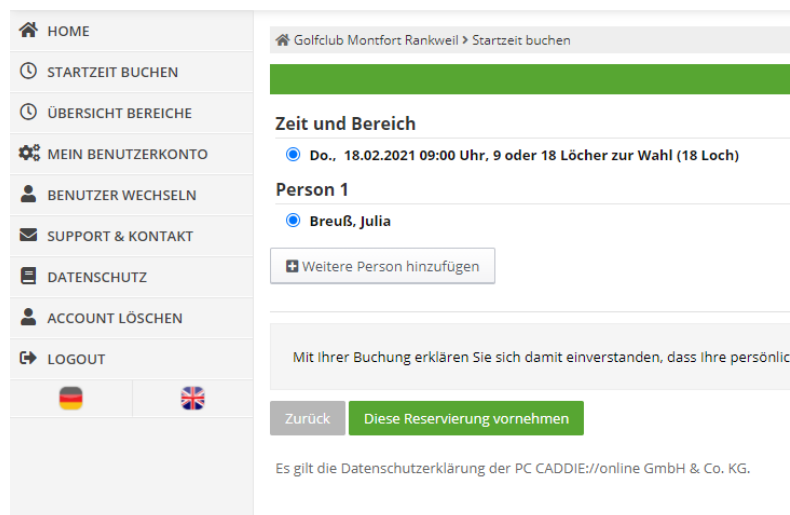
HOME
STARTZEIT BUCHEN
ÜBERSICHT BEREICHE
MEIN BENUTZERKONTO
BENUTZER WECHSELN
SUPPORT & KONTAKT
DATENSCHUTZ
ACCOUNT LÖSCHEN
LOGOUT

Golfclub Montfort Rankweil > Startzeit buchen

Zeit und Bereich

Do., 18.02.2021 09:00 Uhr, 9 oder 18 Löcher zur Wahl (18 Loch)

Person 1

Breuß, Julia

Weitere Person hinzufügen

Mit Ihrer Buchung erklären Sie sich damit einverstanden, dass Ihre persönlic

Zurück
Diese Reservierung vornehmen

Es gilt die Datenschutzerklärung der PC CADDIE://online GmbH & Co. KG.